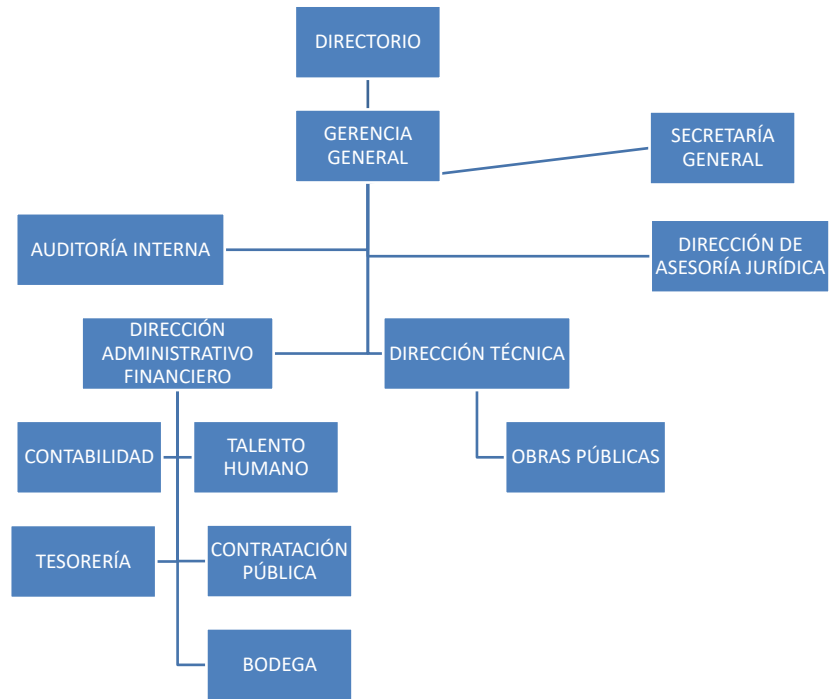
DIRECTORIO

GERENCIA GENERAL

SECRETARÍA GENERAL

AUDITORÍA INTERNA

DIRECCIÓN DE ASESORÍA JURÍDICA

DIRECCIÓN ADMINISTRATIVO FINANCIERO

DIRECCIÓN TÉCNICA

CONTABILIDAD

TALENTO HUMANO

OBRAS PÚBLICAS

TESORERÍA

CONTRATACIÓN PÚBLICA

BODEGA